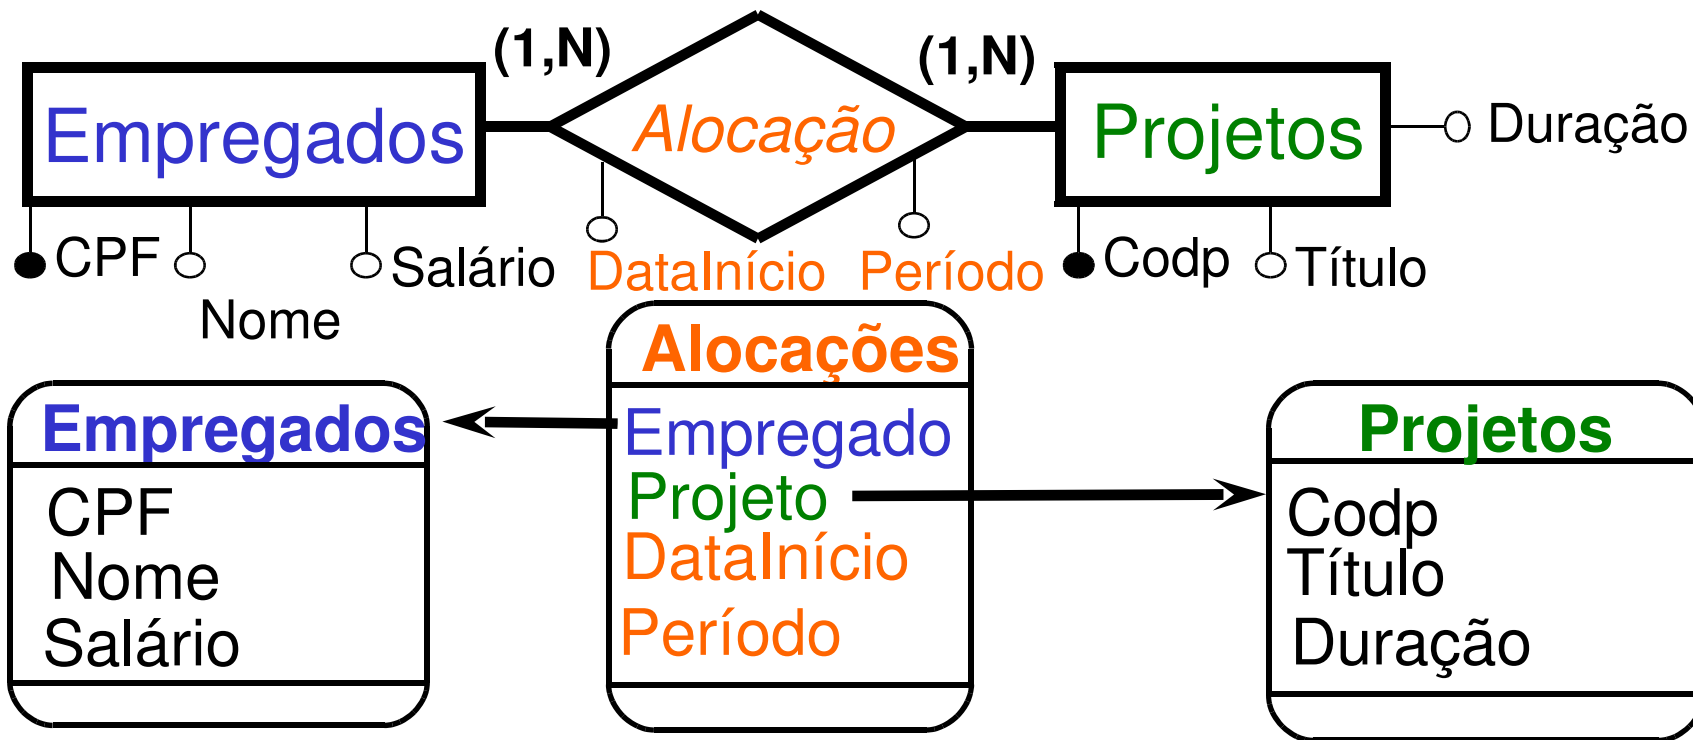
(1,N) (1,N)

Empregados Alocação Projetos Duração

CPF Nome Salário DataInício Período Codp Título

Alocações
Empregado
Projeto
DataInício
Período

Empregados
CPF
Nome
Salário

Projetos
Codp
Título
Duração